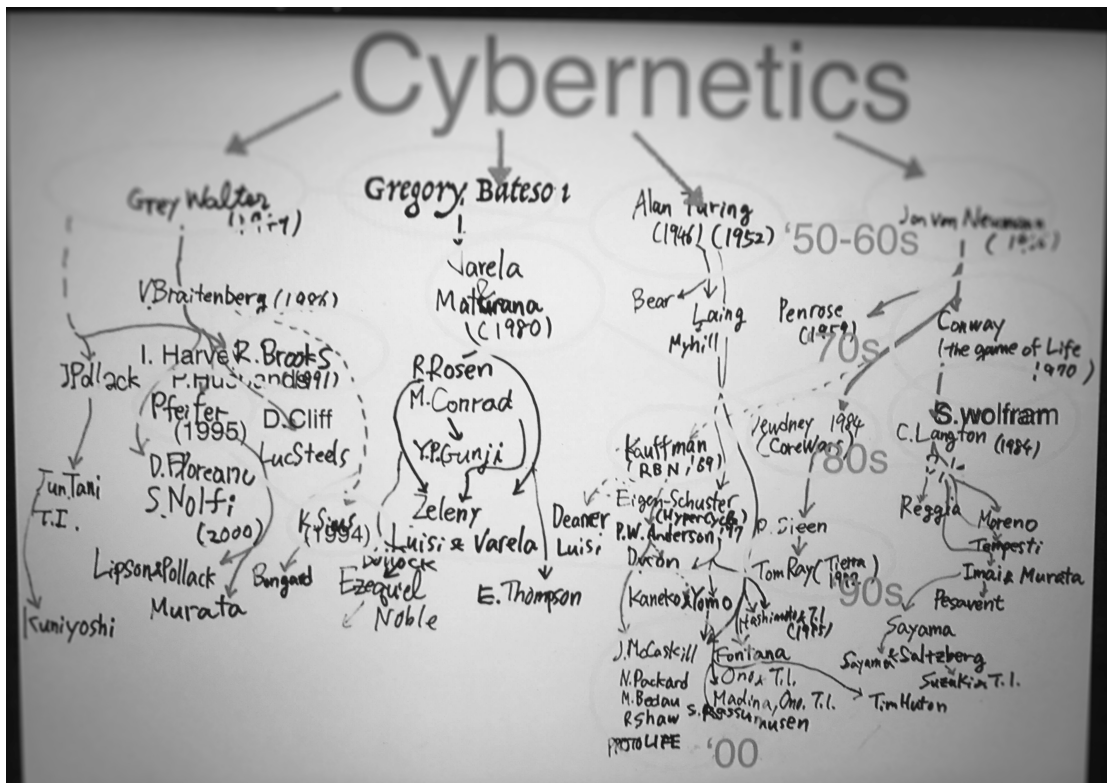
Cybernetics

Grey Walter (1949)

V.Braitenberg (1986)

J.Pollack

I. Harvey
P.Husbands

R.Brooks (1991)

Pfeifer (1995)

D.Cliff

Luc Steels

D.Floreano
S.Nolfi (2000)

Jun Tani
T.I.

Lipson & Pollack

Murata

Bongard

Kuniyoshi

K.Sims (1994)

Gregory Bateson

Varela & Maturana (1980)

R.Rosen

M.Conrad

Y.P.Gunji

Zeleny

Luisi & Varela

Dillock

Ezequiel

Noble

E.Thompson

Deaner Luisi

Alan Turing (1946) (1952)

'50-60s

Bear

Laing

Myhill

Kauffman (RBN, '69)

Eigen-Schuster (Hypercycle)

P.W.Anderson, '77

Dixon

Kaneko & Ikegami

Hashimoto & T.I. (1995)

J.McCaskill

Fontana

Ono & T.I.

N.Packard
M.Bedau
R.Shaw

Madina, Ono, T.I.

S.Rasmussen

PROTOLIFE

'00

Jon von Neumann (1966)

Penrose (1959)

70s

Conway (the game of Life 1970)

S.wolfram

Dewdney 1984 (CoreWars)

C.Langton (1984)

'80s

D.Sieen

Tom Ray (Tierra 1992)

90s

Reggia

Moreno

Tampesti

Imai & Murata

Pesavent

Sayama

Sayama & Saltzberg

Suzuki & T.I.

Tim Huton